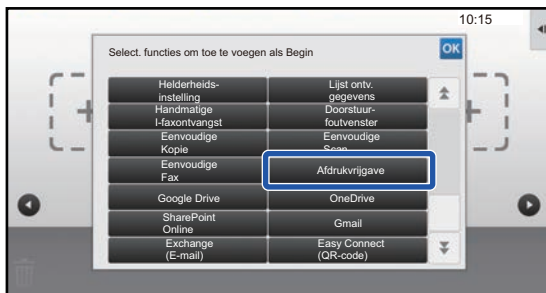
10:15

Select. functies om toe te voegen als Begin

OK

Helderheids-instelling

Lijst ontv. gegevens

Handmatige I-faxontvangst

Doorstuur-foutvenster

Eenvoudige Kopie

Eenvoudige Scan

Eenvoudige Fax

Afdrukvrijgave

Google Drive

OneDrive

SharePoint Online

Gmail

Exchange (E-mail)

Easy Connect (QR-code)